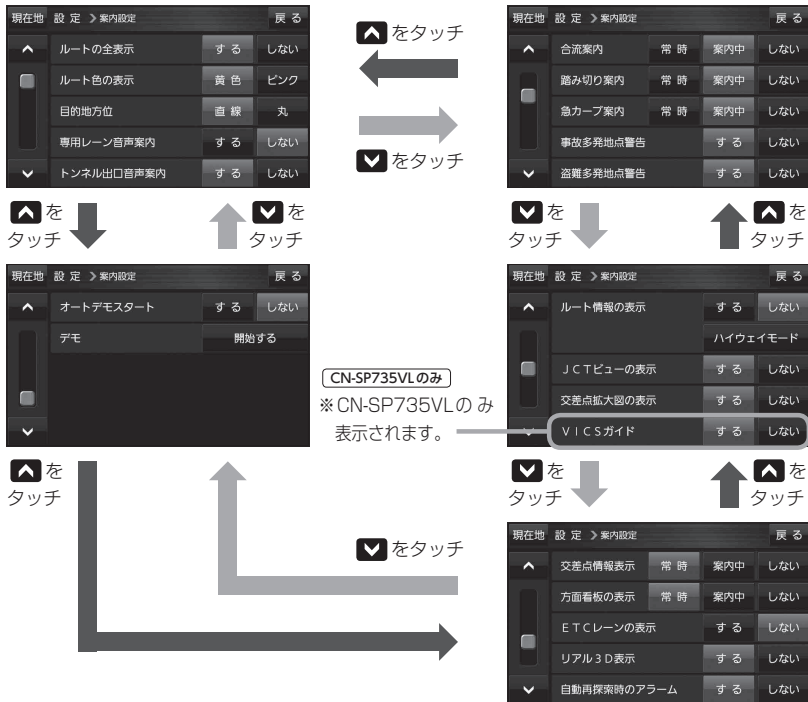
現在地 設定 >案内設定 戻る
ルートの全表示 する しない
ルート色の表示 黄色 ピンク
目的地方位 直線 丸
専用レーン音声案内 する しない
トンネル出口音声案内 する しない

をタッチ

をタッチ

現在地 設定 >案内設定 戻る
合流案内 常時 案内中 しない
踏み切り案内 常時 案内中 しない
急カーブ案内 常時 案内中 しない
事故多発地点警告 する しない
盗難多発地点警告 する しない

を タッチ

を タッチ

を タッチ

を タッチ

現在地 設定 >案内設定 戻る
オートデモスタート する しない
デモ 開始する

CN-SP735VLのみ
※CN-SP735VLのみ表示されます。

現在地 設定 >案内設定 戻る
ルート情報の表示 する しない
ハイウェイモード
JCTビューの表示 する しない
交差点拡大図の表示 する しない
VICSガイド する しない

を タッチ

を タッチ

を タッチ

をタッチ

現在地 設定 >案内設定 戻る
交差点情報表示 常時 案内中 しない
方面看板の表示 常時 案内中 しない
ETCレーンの表示 する しない
リアル3D表示 する しない
自動再探索時のアラーム する しない